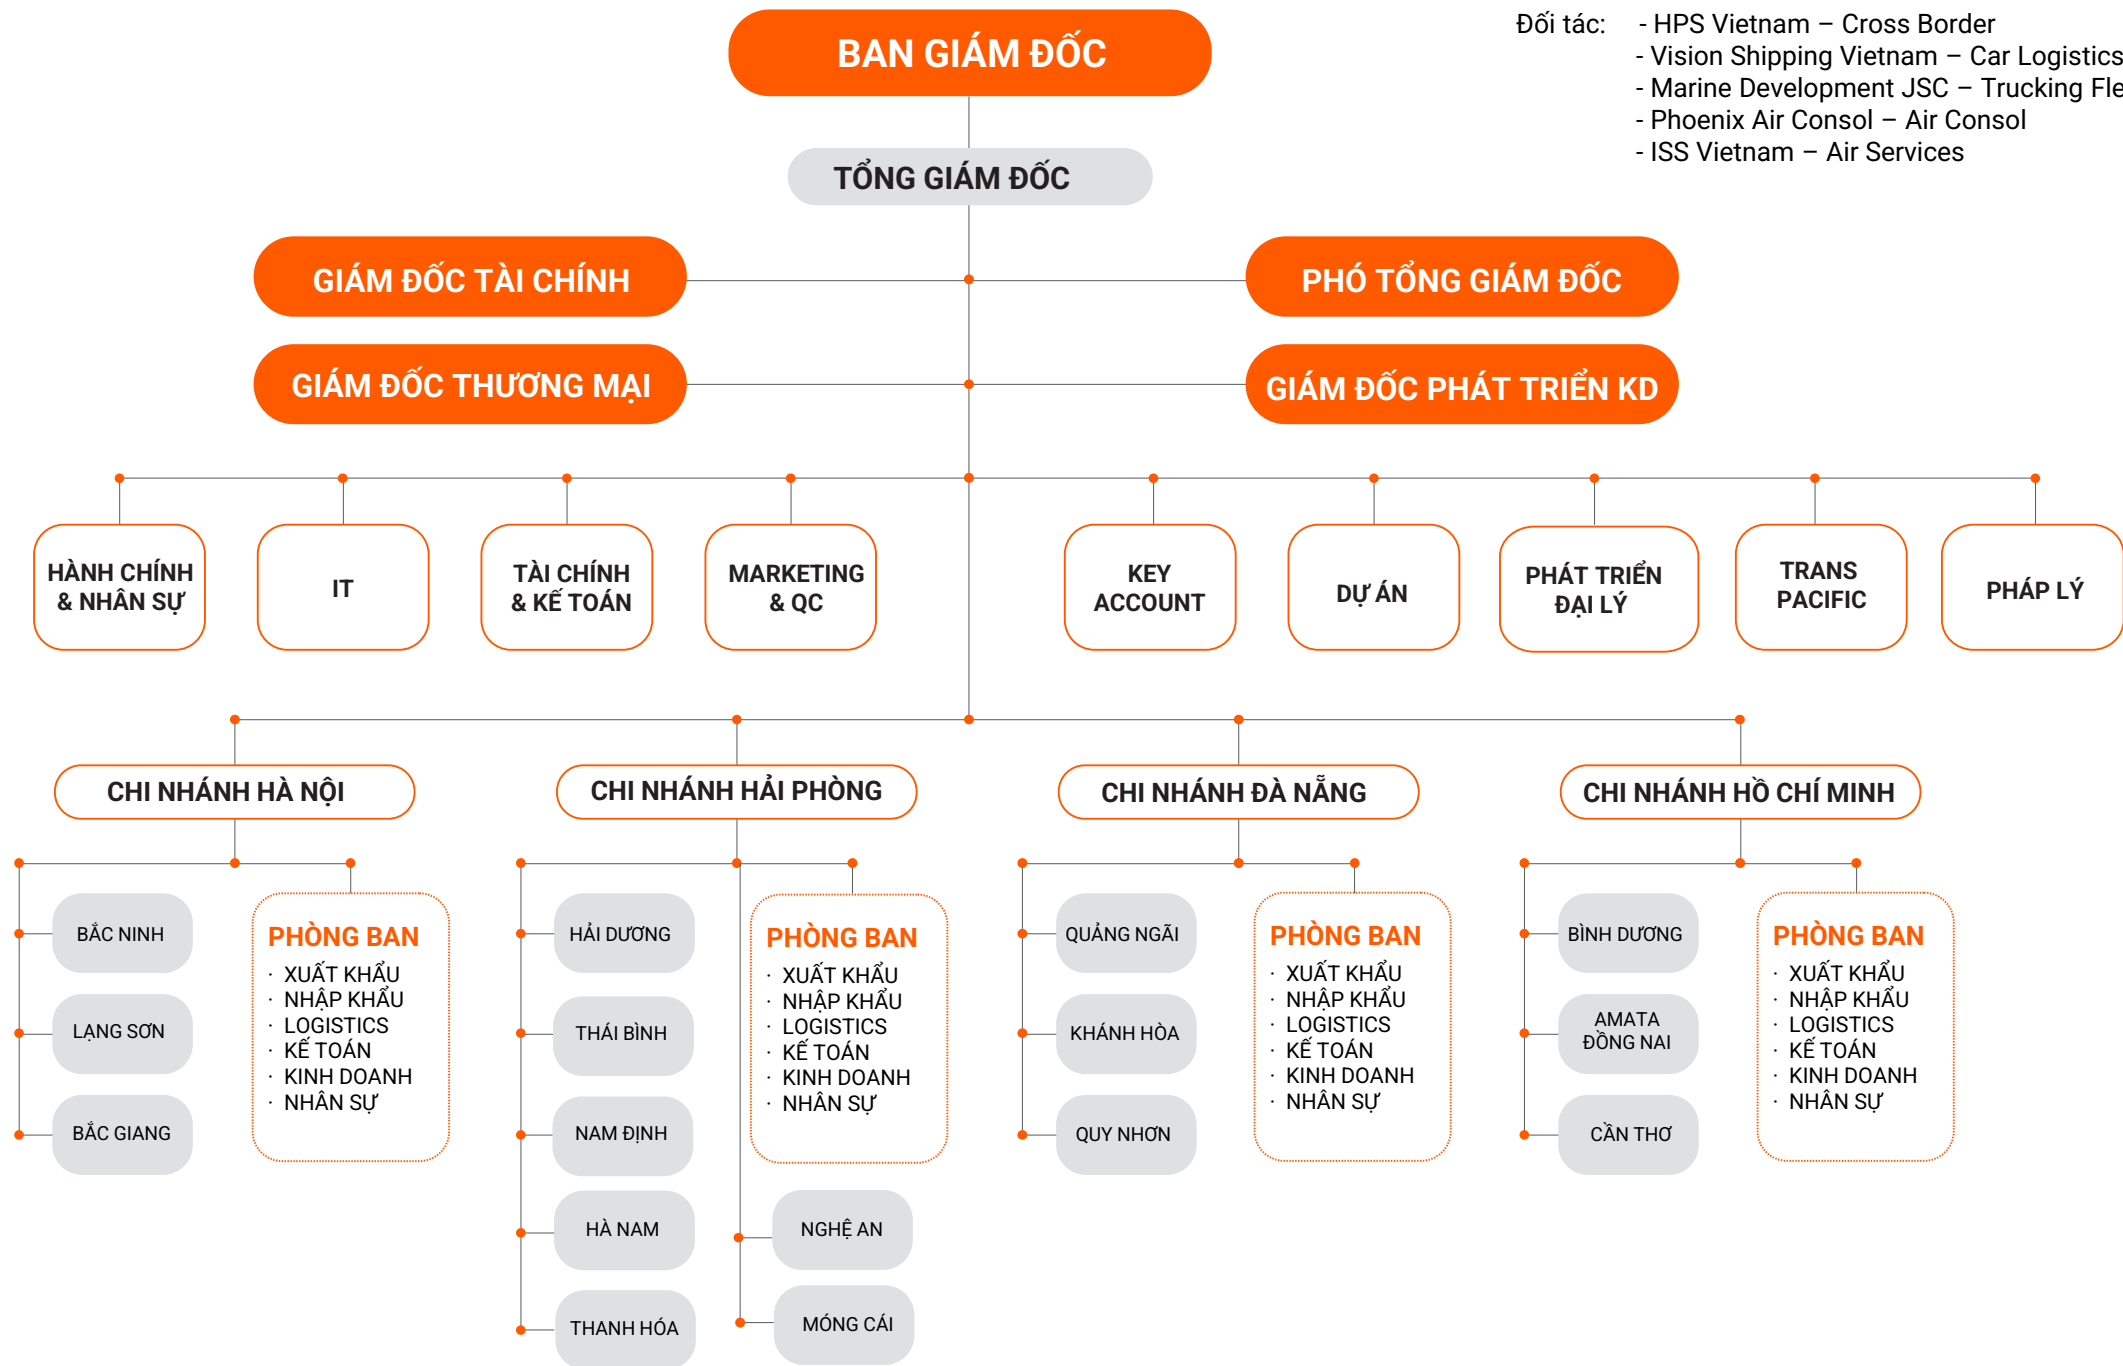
Đối tác: - HPS Vietnam – Cross Border
- Vision Shipping Vietnam – Car Logistics
- Marine Development JSC – Trucking Fle
- Phoenix Air Consol – Air Consol
- ISS Vietnam – Air Services

BAN GIÁM ĐỐC

TỔNG GIÁM ĐỐC

GIÁM ĐỐC TÀI CHÍNH

PHÓ TỔNG GIÁM ĐỐC

GIÁM ĐỐC THƯƠNG MẠI

GIÁM ĐỐC PHÁT TRIỂN KD

HÀNH CHÍNH & NHÂN SỰ

IT

TÀI CHÍNH & KẾ TOÁN

MARKETING & QC

KEY ACCOUNT

DỰ ÁN

PHÁT TRIỂN ĐẠI LÝ

TRANS PACIFIC

PHÁP LÝ

CHI NHÁNH HÀ NỘI

BẮC NINH
LẠNG SƠN
BẮC GIANG

PHÒNG BAN
· XUẤT KHẨU
· NHẬP KHẨU
· LOGISTICS
· KẾ TOÁN
· KINH DOANH
· NHÂN SỰ

CHI NHÁNH HẢI PHÒNG

HẢI DƯƠNG
THÁI BÌNH
NAM ĐỊNH
HÀ NAM
THANH HÓA

PHÒNG BAN
· XUẤT KHẨU
· NHẬP KHẨU
· LOGISTICS
· KẾ TOÁN
· KINH DOANH
· NHÂN SỰ

NGHỆ AN
MÓNG CÁI

CHI NHÁNH ĐÀ NẴNG

QUẢNG NGÃI
KHÁNH HÒA
QUY NHƠN

PHÒNG BAN
· XUẤT KHẨU
· NHẬP KHẨU
· LOGISTICS
· KẾ TOÁN
· KINH DOANH
· NHÂN SỰ

CHI NHÁNH HỒ CHÍ MINH

BÌNH DƯƠNG
AMATA ĐỒNG NAI
CẦN THƠ

PHÒNG BAN
· XUẤT KHẨU
· NHẬP KHẨU
· LOGISTICS
· KẾ TOÁN
· KINH DOANH
· NHÂN SỰ